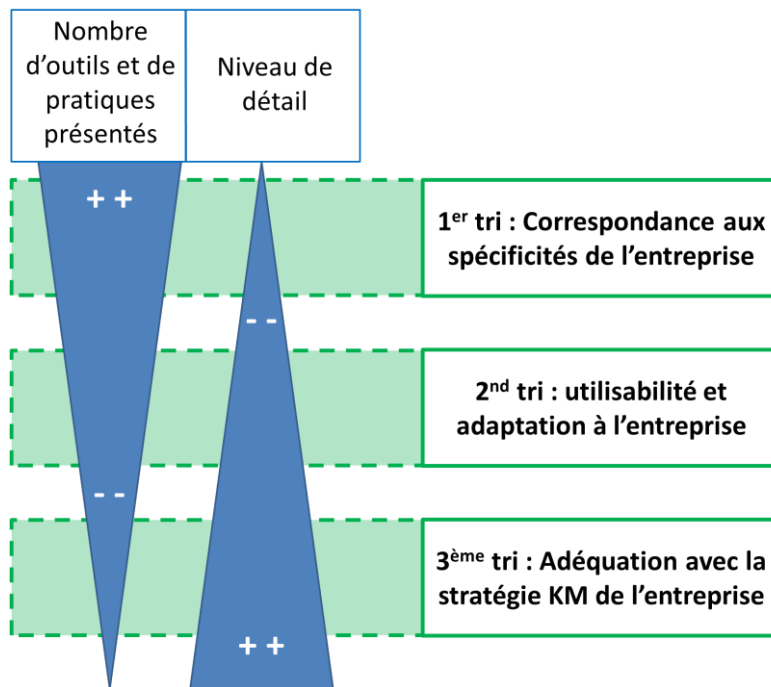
Nombre d'outils et de pratiques présentés

Niveau de détail

+ +

- -

- -

+ +

1$^{er}$ tri : Correspondance aux spécificités de l'entreprise

2$^{nd}$ tri : utilisabilité et adaptation à l'entreprise

3$^{ème}$ tri : Adéquation avec la stratégie KM de l'entreprise